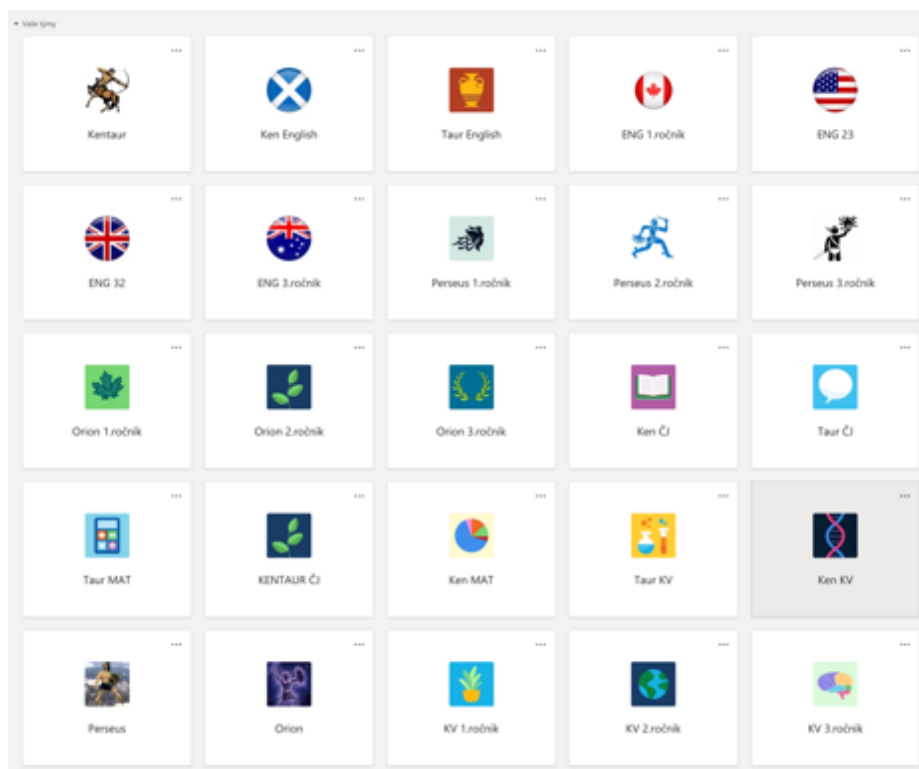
Vaše týmy

...
Kentaur

...
Ken English

...
Taur English

...
ENG 1.ročník

...
ENG 23

...
ENG 32

...
ENG 3.ročník

...
Perseus 1.ročník

...
Perseus 2.ročník

...
Perseus 3.ročník

...
Orion 1.ročník

...
Orion 2.ročník

...
Orion 3.ročník

...
Ken ČJ

...
Taur ČJ

...
Taur MAT

...
KENTAUR ČJ

...
Ken MAT

...
Taur KV

...
Ken KV

...
Perseus

...
Orion

...
KV 1.ročník

...
KV 2.ročník

...
KV 3.ročník